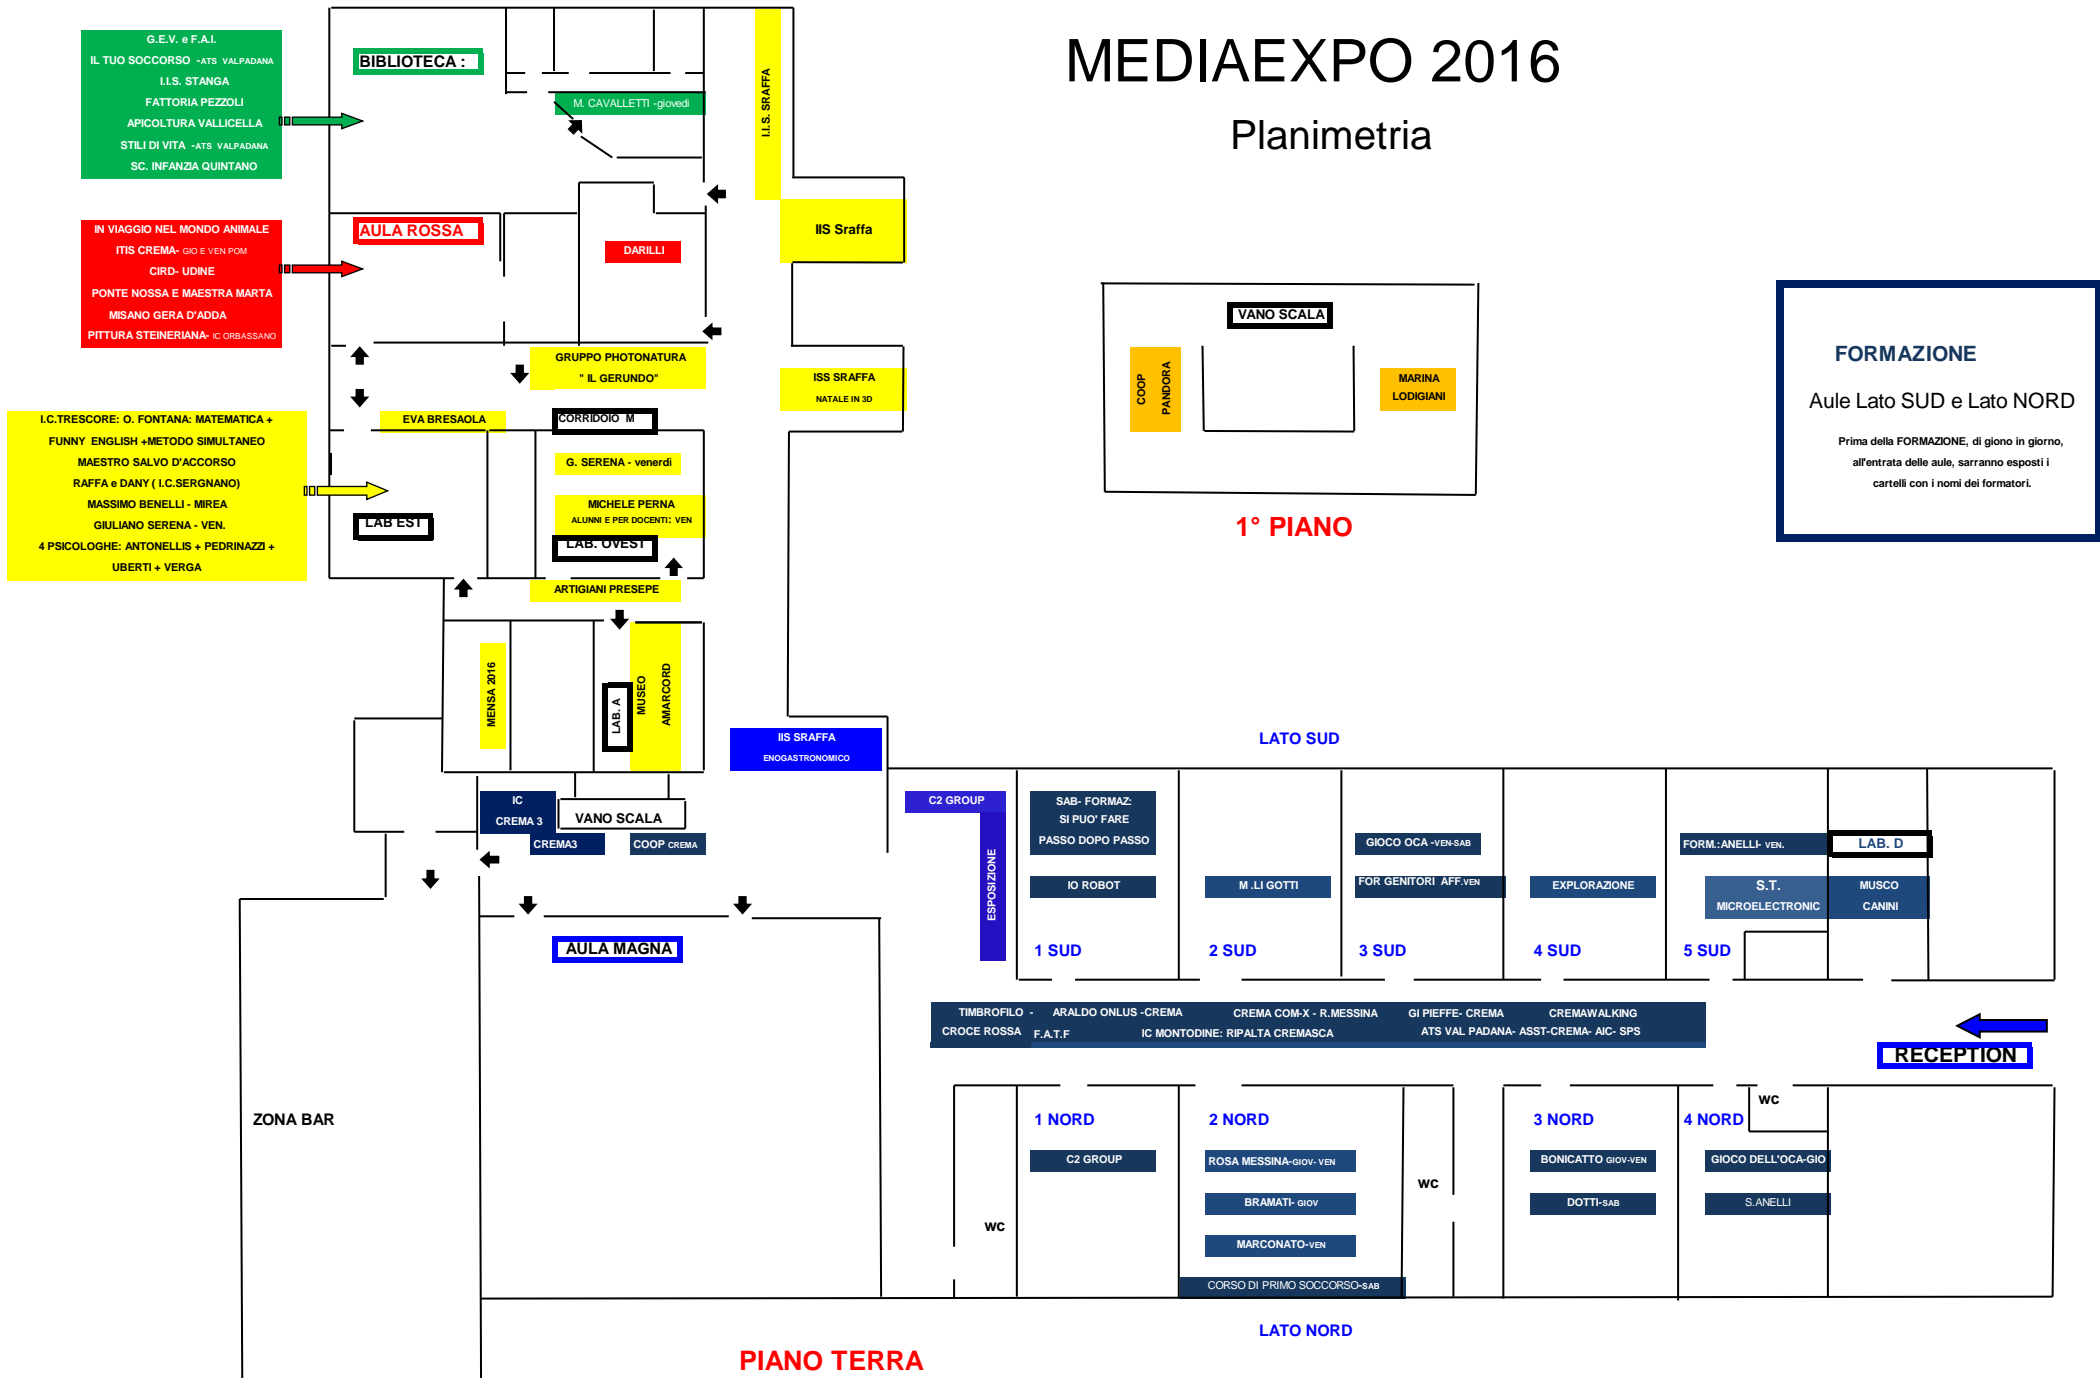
MEDIAEXPO 2016

Planimetria

G.E.V. e F.A.I.
IL TUO SOCCORSO -ATS VALPADANA
I.I.S. STANGA
FATTORIA PEZZOLI
APICOLTURA VALLICELLA
STILI DI VITA -ATS VALPADANA
SC. INFANZIA QUINTANO

BIBLIOTECA :

M. CAVALLETTI -giovedì

I.I.S. SRAFFA

IIS Sraffa

IN VIAGGIO NEL MONDO ANIMALE
ITIS CREMA- GIO E VEN POM
CIRD- UDINE
PONTE NOSSA E MAESTRA MARTA
MISANO GERA D'ADDA
PITTURA STEINERIANA- IC ORBASSANO

AULA ROSSA

DARILLI

GRUPPO PHOTONATURA
" IL GERUNDO"

ISS SRAFFA
NATALE IN 3D

I.C.TRESCORE: O. FONTANA: MATEMATICA +
FUNNY ENGLISH +METODO SIMULTANEO
MAESTRO SALVO D'ACCORSO
RAFFA e DANY ( I.C.SERGNANO)
MASSIMO BENELLI - MIREA
GIULIANO SERENA - VEN.
4 PSICOLOGHE: ANTONELLIS + PEDRINAZZI +
UBERTI + VERGA

EVA BRESAOLA

CORRIDOIO M

G. SERENA - venerdì

MICHELE PERNA
ALUNNI E PER DOCENTI: VEN

LAB EST

LAB. OVEST

ARTIGIANI PRESEPE

MENSA 2016

LAB. A

MUSEO
AMARCORD

IIS SRAFFA
ENOGASTRONOMICO

IC
CREMA 3

VANO SCALA

CREMA3

COOP CREMA

AULA MAGNA

ZONA BAR

VANO SCALA

COOP
PANDORA

MARINA
LODIGIANI

1° PIANO

FORMAZIONE

Aule Lato SUD e Lato NORD

Prima della FORMAZIONE, di giono in giorno, all'entrata delle aule, sarranno esposti i cartelli con i nomi dei formatori.

LATO SUD

C2 GROUP

ESPOSIZIONE

SAB- FORMAZ:
SI PUO' FARE
PASSO DOPO PASSO

IO ROBOT

1 SUD

M .LI GOTTI

2 SUD

GIOCO OCA -VEN-SAB

FOR GENITORI AFF.VEN

3 SUD

EXPLORAZIONE

4 SUD

FORM.:ANELLI- VEN.

LAB. D

S.T.
MICROELECTRONIC

MUSCO
CANINI

5 SUD

TIMBROFILO -
CROCE ROSSA
ARALDO ONLUS -CREMA
F.A.T.F
CREMA COM-X - R.MESSINA
IC MONTODINE: RIPALTA CREMASCA
GI PIEFFE- CREMA
CREMAWALKING
ATS VAL PADANA- ASST-CREMA- AIC- SPS

RECEPTION

WC

1 NORD

C2 GROUP

2 NORD

ROSA MESSINA-GIOV- VEN

BRAMATI- GIOV

MARCONATO-VEN

CORSO DI PRIMO SOCCORSO-SAB

WC

3 NORD

BONICATTO GIOV-VEN

DOTTI-SAB

WC

4 NORD

GIOCO DELL'OCA-GIO

S.ANELLI

LATO NORD

PIANO TERRA